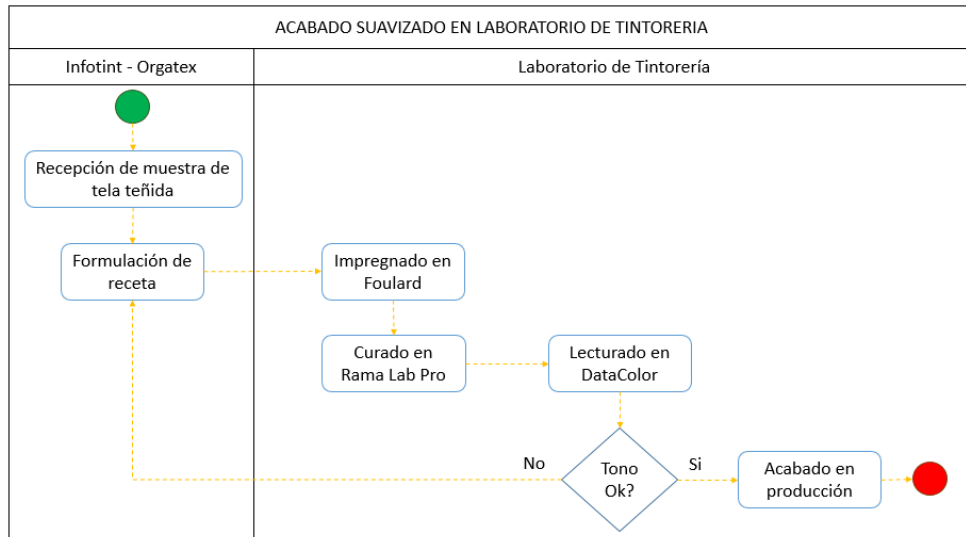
ACABADO SUAVIZADO EN LABORATORIO DE TINTORERIA

Infotint - Orgatex

Laboratorio de Tintorería

Recepción de muestra de tela teñida

Formulación de receta

Impregnado en Foulard

Curado en Rama Lab Pro

Lecturado en DataColor

No

Tono Ok?

Si

Acabado en producción